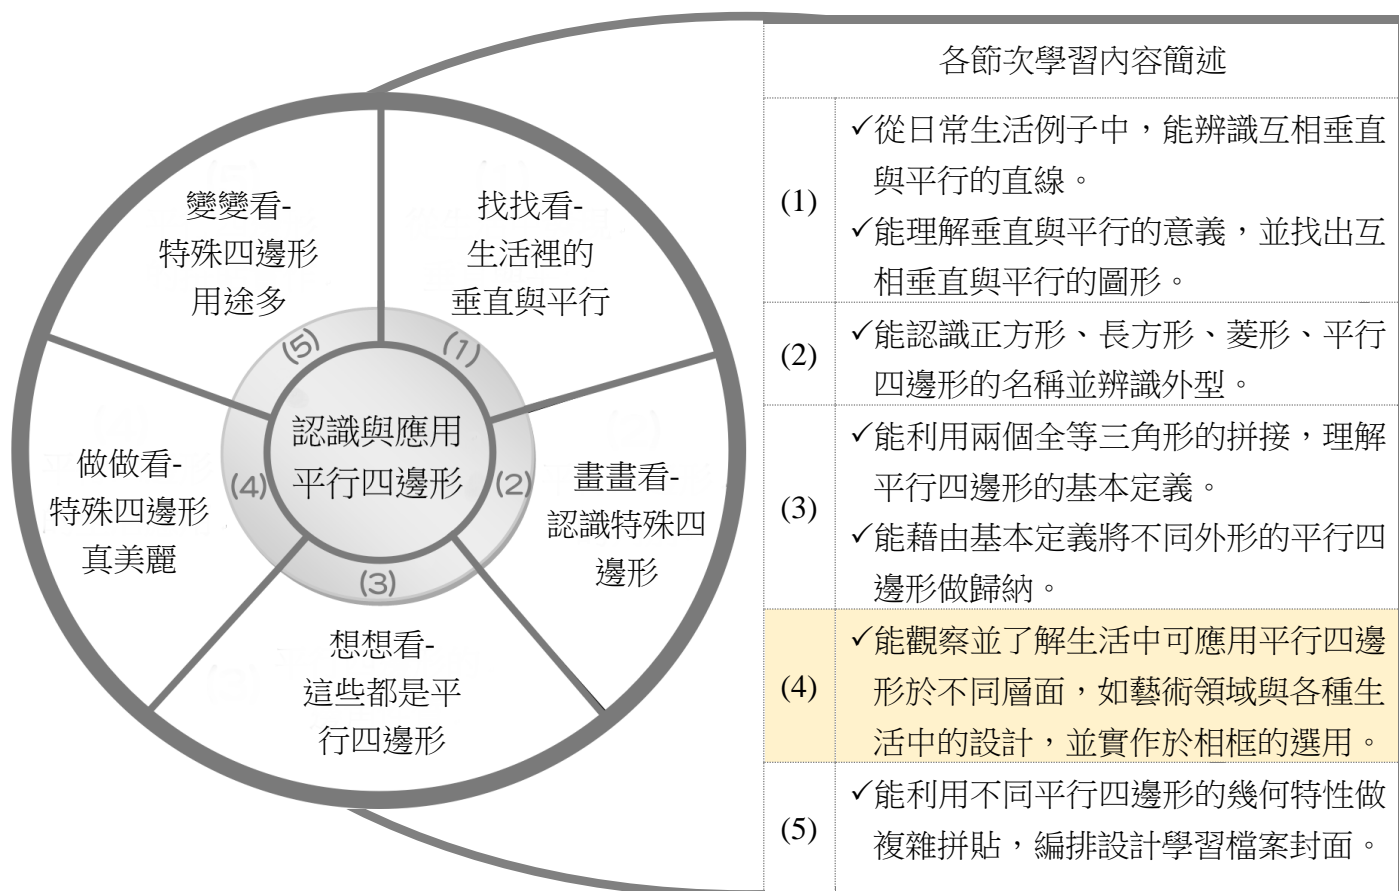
變變看-
特殊四邊形
用途多

找找看-
生活裡的
垂直與平行

(5)

(1)

認識與應用
平行四邊形

(4)

(2)

做做看-
特殊四邊形
真美麗

畫畫看-
認識特殊四
邊形

(3)

想想看-
這些都是平
行四邊形

| 各節次學習內容簡述 | |
|---|---|
| (1) | ✓從日常生活例子中，能辨識互相垂直與平行的直線。 ✓能理解垂直與平行的意義，並找出互相垂直與平行的圖形。 |
| (2) | ✓能認識正方形、長方形、菱形、平行四邊形的名稱並辨識外型。 |
| (3) | ✓能利用兩個全等三角形的拼接，理解平行四邊形的基本定義。 ✓能藉由基本定義將不同外形的平行四邊形做歸納。 |
| (4) | ✓能觀察並了解生活中可應用平行四邊形於不同層面，如藝術領域與各種生活中的設計，並實作於相框的選用。 |
| (5) | ✓能利用不同平行四邊形的幾何特性做複雜拼貼，編排設計學習檔案封面。 |